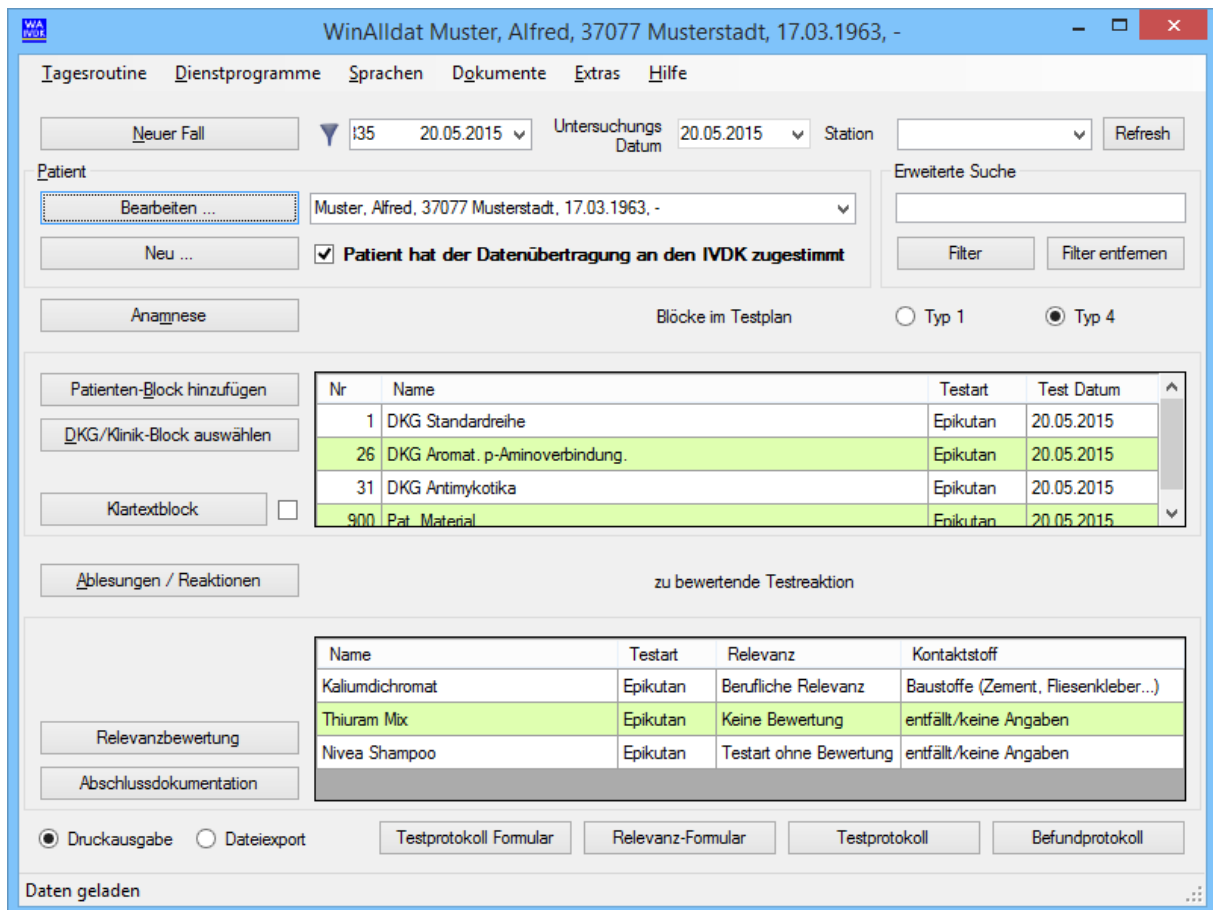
WA IVDK WinAlldat Muster, Alfred, 37077 Musterstadt, 17.03.1963, -

Tagesroutine Dienstprogramme Sprachen Dokumente Extras Hilfe

Neuer Fall

!35 20.05.2015

Untersuchungs Datum 20.05.2015

Station

Refresh

Patient

Bearbeiten ...

Muster, Alfred, 37077 Musterstadt, 17.03.1963, -

Neu ...

Patient hat der Datenübertragung an den IVDK zugestimmt

Erweiterte Suche

Filter

Filter entfernen

Anamnese

Blöcke im Testplan

Typ 1

Typ 4

Patienten-Block hinzufügen

DKG/Klinik-Block auswählen

Klartextblock

| Nr | Name | Testart | Test Datum |
|---|---|---|---|
| 1 | DKG Standardreihe | Epikutan | 20.05.2015 |
| 26 | DKG Aromat. p-Aminoverbindung. | Epikutan | 20.05.2015 |
| 31 | DKG Antimykotika | Epikutan | 20.05.2015 |
| 900 | Pat. Material | Epikutan | 20.05.2015 |

Ablesungen / Reaktionen

zu bewertende Testreaktion

| Name | Testart | Relevanz | Kontaktstoff |
|---|---|---|---|
| Kaliumdichromat | Epikutan | Berufliche Relevanz | Baustoffe (Zement, Fliesenkleber...) |
| Thiuram Mix | Epikutan | Keine Bewertung | entfällt/keine Angaben |
| Nivea Shampoo | Epikutan | Testart ohne Bewertung | entfällt/keine Angaben |

Relevanzbewertung

Abschlussdokumentation

Druckausgabe

Dateiexport

Testprotokoll Formular

Relevanz-Formular

Testprotokoll

Befundprotokoll

Daten geladen